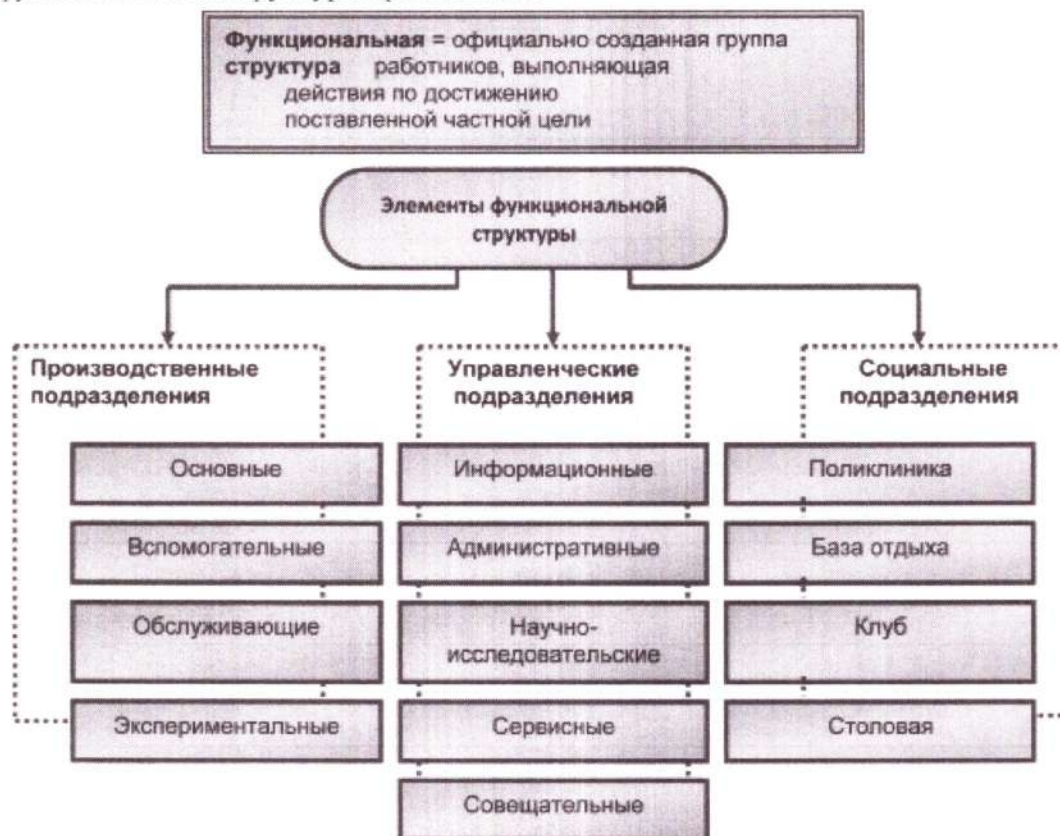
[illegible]

**Функциональная структура** = официально созданная группа работников, выполняющая действия по достижению поставленной частной цели

Элементы функциональной структуры

Производственные подразделения

Основные

Вспомогательные

Обслуживающие

Экспериментальные

Управленческие подразделения

Информационные

Административные

Научно-исследовательские

Сервисные

Совещательные

Социальные подразделения

Поликлиника

База отдыха

Клуб

Столовая